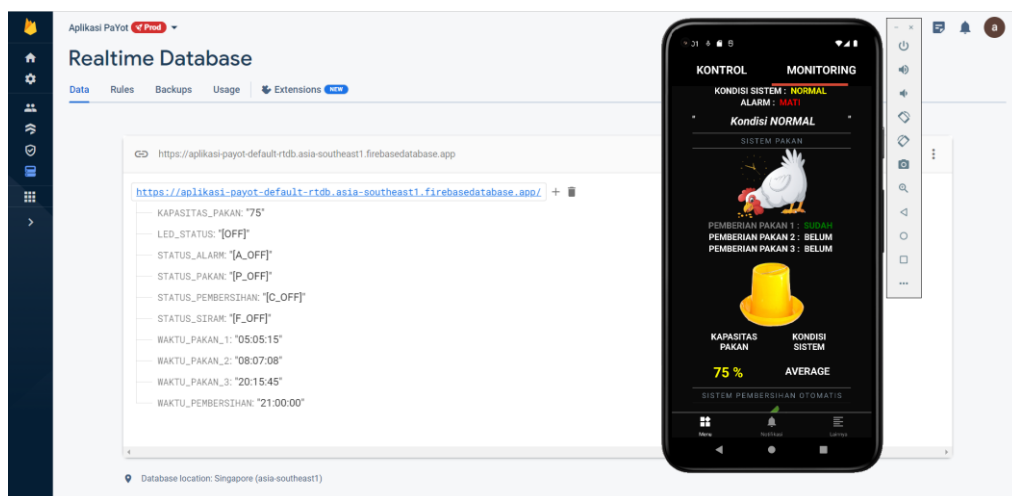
Aplikasi PaYot Prod

Realtime Database

Data Rules Backups Usage Extensions NEW

https://aplikasi-payot-default-rtdb.asia-southeast1.firebasedatabase.app

https://aplikasi-payot-default-rtdb.asia-southeast1.firebasedatabase.app/

KAPASITAS_PAKAN: "75"
LED_STATUS: "[OFF]"
STATUS_ALARM: "[A_OFF]"
STATUS_PAKAN: "[P_OFF]"
STATUS_PEMBERSIHAN: "[C_OFF]"
STATUS_SIRAM: "[F_OFF]"
WAKTU_PAKAN_1: "05:05:15"
WAKTU_PAKAN_2: "08:07:08"
WAKTU_PAKAN_3: "20:15:45"
WAKTU_PEMBERSIHAN: "21:00:00"

Database location: Singapore (asia-southeast1)

KONTROL MONITORING

KONDISI SISTEM : NORMAL
ALARM : MATI

Kondisi NORMAL

SISTEM PAKAN

PEMBERIAN PAKAN 1 : SUDAH
PEMBERIAN PAKAN 2 : BELUM
PEMBERIAN PAKAN 3 : BELUM

KAPASITAS PAKAN
KONDISI SISTEM

75 %
AVERAGE

SISTEM PEMBERSIHAN OTOMATIS

Menu Notifikasi Lainnya